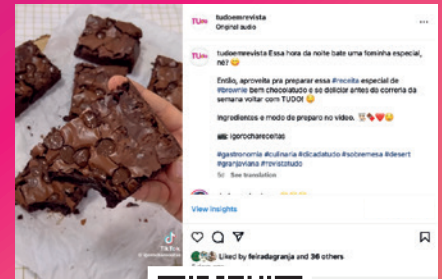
TUDO tudoemrevista
Original audio

TUDO tudoemrevista Essa hora da noite bate uma fominha especial, né? 😋

Então, aproveita pra preparar essa #receita especial de #brownie bem chocolatudo e se deliciar antes da correria da semana voltar com TUDO! 😉

Ingredientes e modo de preparo no vídeo. 🍫❤️😋

🎥: @gorocharecetas

#gastronomia #culinaria #dicadatudo #sobremesa #desert #granjaviana #revistatudo

See translation

View insights

Liked by feiradagranja and 36 others

TikTok
@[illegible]